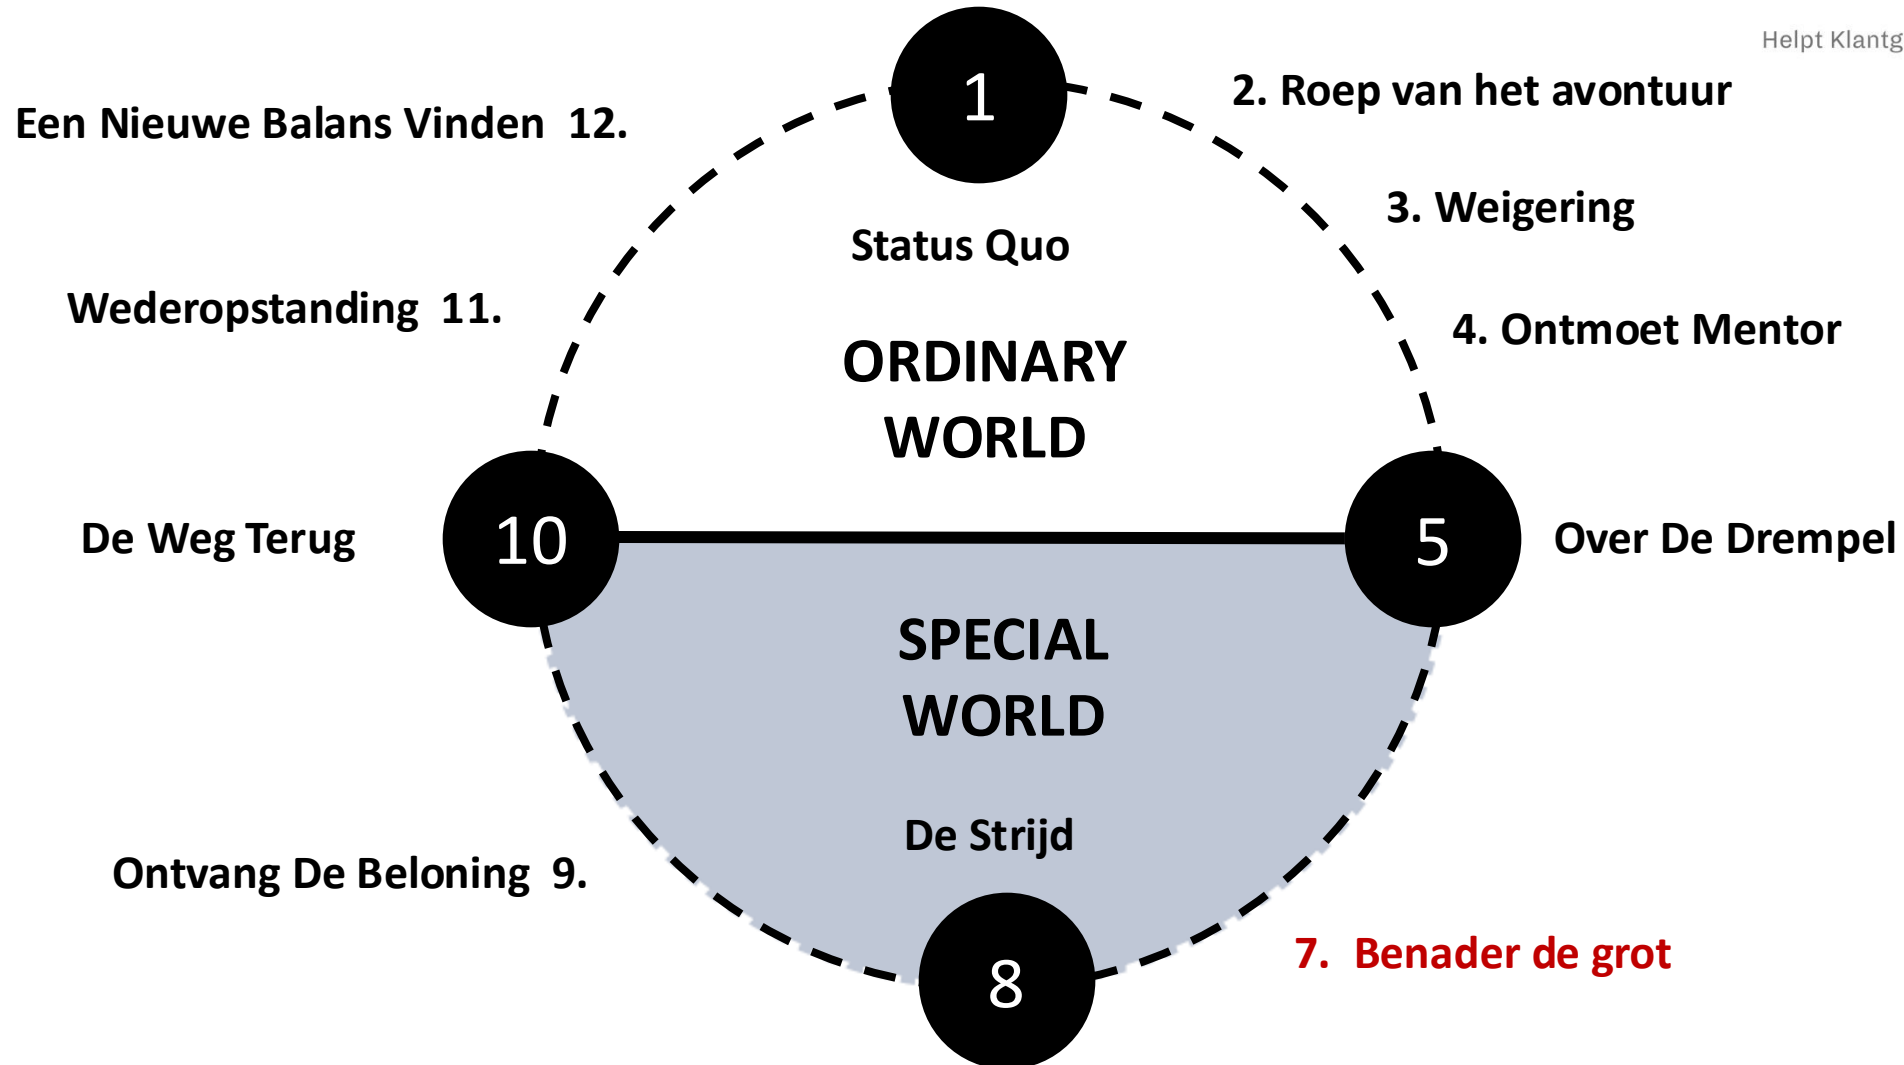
Helpt Klantg

1

2. Roep van het avontuur

Een Nieuwe Balans Vinden 12.

3. Weigering

Status Quo

Wederopstanding 11.

4. Ontmoet Mentor

ORDINARY WORLD

De Weg Terug

10

5

Over De Drempel

SPECIAL WORLD

De Strijd

Ontvang De Beloning 9.

7. Benader de grot

8